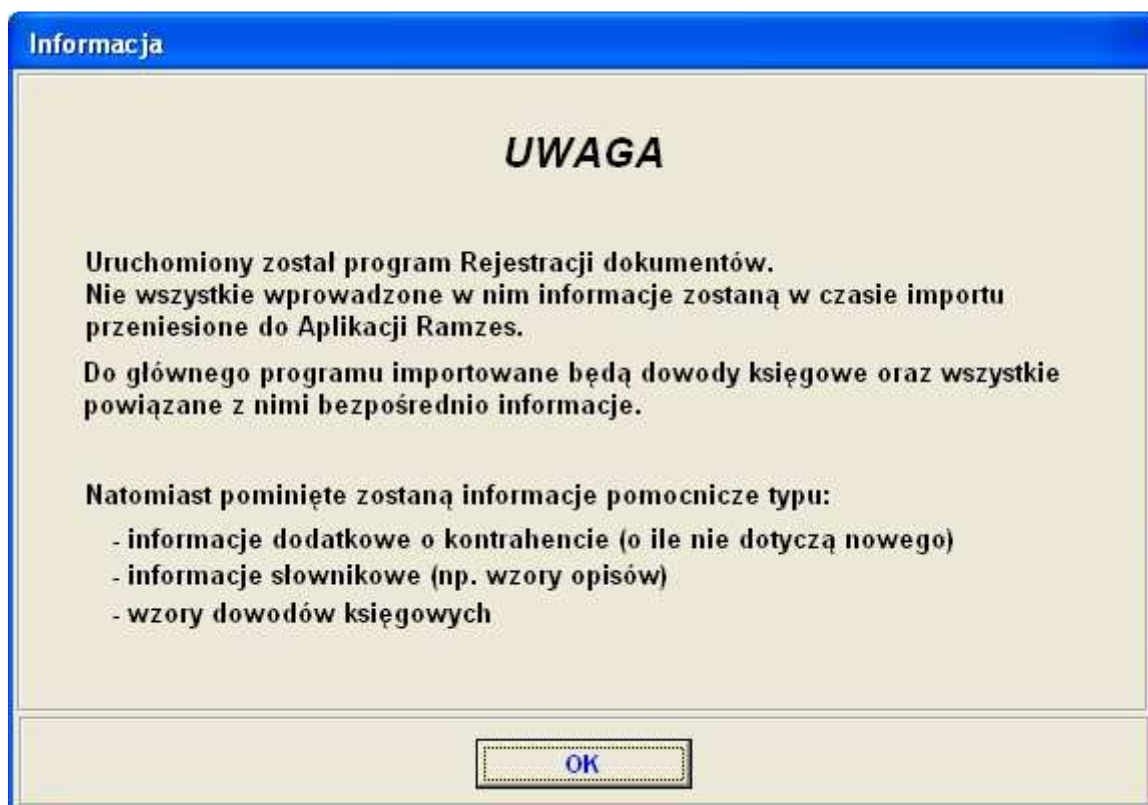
Informacja

UWAGA

Uruchomiony został program Rejestracji dokumentów.
Nie wszystkie wprowadzone w nim informacje zostaną w czasie importu przeniesione do Aplikacji Ramzes.

Do głównego programu importowane będą dowody księgowe oraz wszystkie powiązane z nimi bezpośrednio informacje.

Natomiast pominięte zostaną informacje pomocnicze typu:
- informacje dodatkowe o kontrahencie (o ile nie dotyczą nowego)
- informacje słownikowe (np. wzory opisów)
- wzory dowodów księgowych

OK